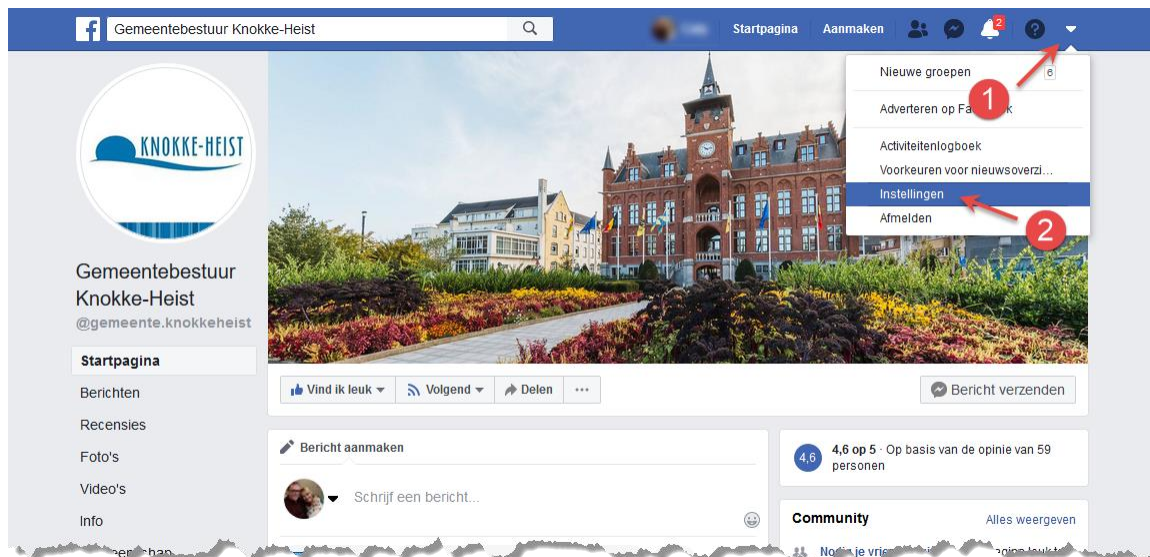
Gemeentebestuur Knokke-Heist

Startpagina Aanmaken 2

Nieuwe groepen 6
1
Adverteren op Fa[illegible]k
Activiteitenlogboek
Voorkeuren voor nieuwsoverzi...
Instellingen
Afmelden
2

KNOKKE-HEIST

Gemeentebestuur Knokke-Heist
@gemeente.knokkeheist

Startpagina
Berichten
Recensies
Foto's
Video's
Info

Vind ik leuk Volgend Delen ···
Bericht verzenden

Bericht aanmaken
Schrijf een bericht...

4,6 4,6 op 5 · Op basis van de opinie van 59 personen

Community Alles weergeven
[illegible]